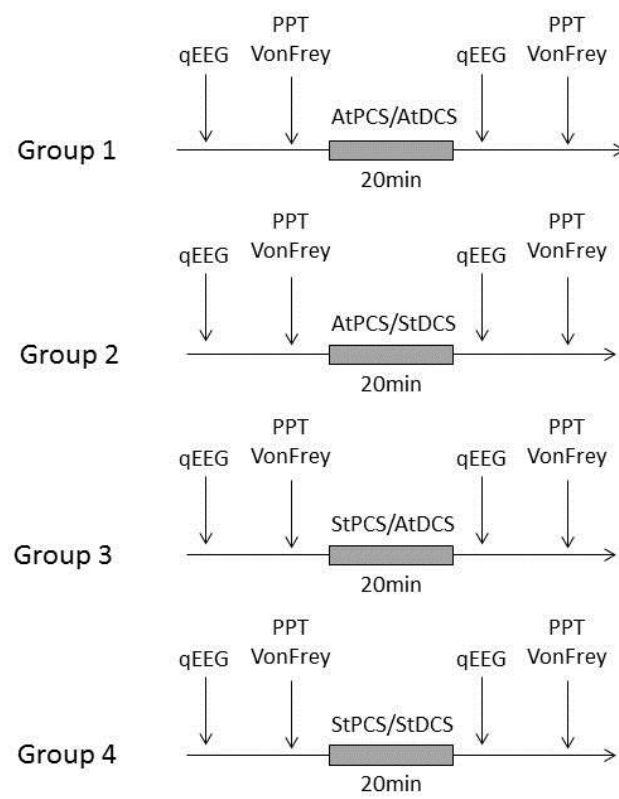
qEEG PPT VonFrey AtPCS/AtDCS qEEG PPT VonFrey

Group 1

20min

qEEG PPT VonFrey AtPCS/StDCS qEEG PPT VonFrey

Group 2

20min

qEEG PPT VonFrey StPCS/AtDCS qEEG PPT VonFrey

Group 3

20min

qEEG PPT VonFrey StPCS/StDCS qEEG PPT VonFrey

Group 4

20min